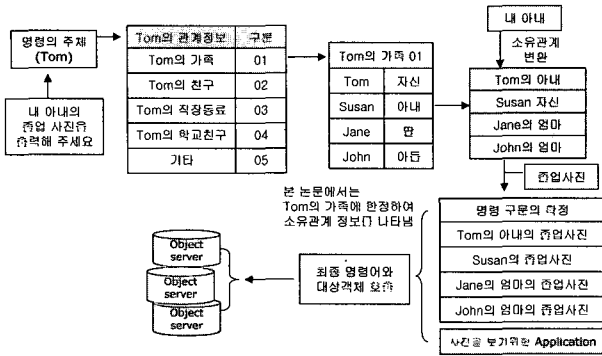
명령의 주체 (Tom)

내 아내의 졸업 사진을 출력해 주세요

| Tom의 관계정보 | 구분 |
|---|---|
| Tom의 가족 | 01 |
| Tom의 친구 | 02 |
| Tom의 직장동료 | 03 |
| Tom의 학교친구 | 04 |
| 기타 | 05 |

| Tom의 가족 01 | |
|---|---|
| Tom | 자신 |
| Susan | 아내 |
| Jane | 딸 |
| John | 아들 |

내 아내

소유관계 변환

Tom의 아내
Susan 자신
Jane의 엄마
John의 엄마

졸업사진

본 논문에서는 Tom의 가족에 한정하여 소유관계 정보만 나타냄

명령 구문의 확정
Tom의 아내의 졸업사진
Susan의 졸업사진
Jane의 엄마의 졸업사진
John의 엄마의 졸업사진

사진을 보기위한 Application

최종 명령어와 대상객체 찾음

Object server
Object server
Object server